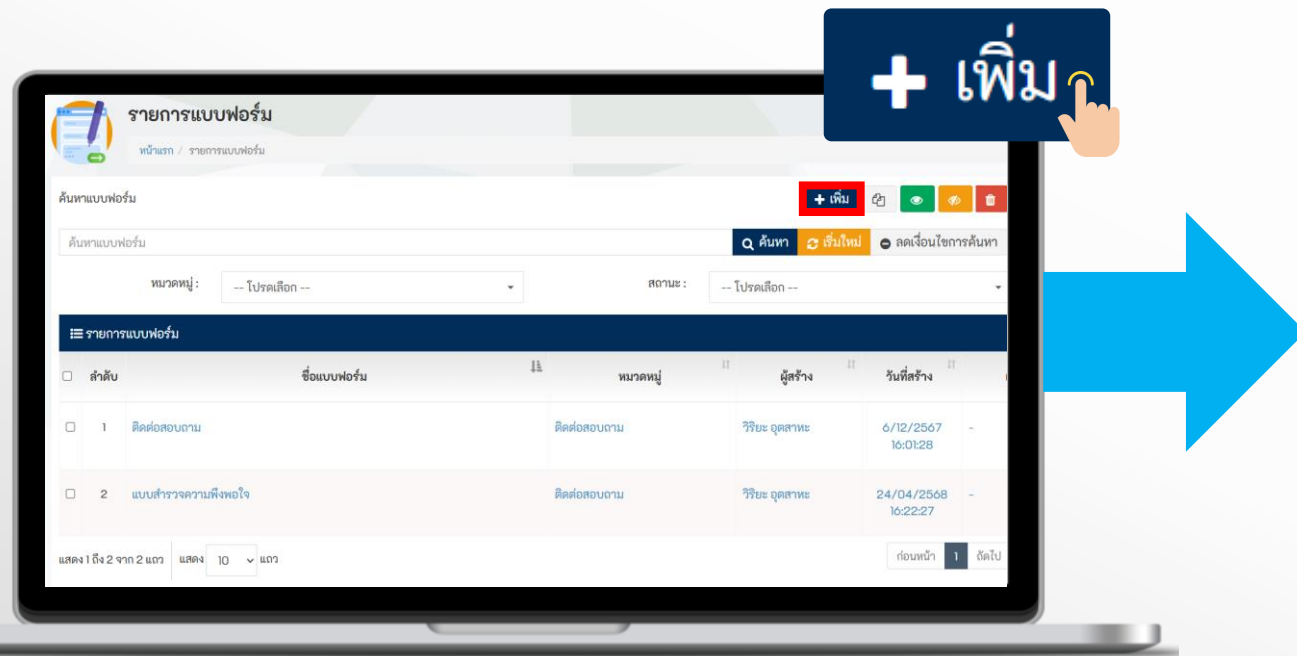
+ เพิ่ม

รายการแบบฟอร์ม

หน้าแรก / รายการแบบฟอร์ม

ค้นหาแบบฟอร์ม

+ เพิ่ม

ค้นหาแบบฟอร์ม

ค้นหา

เริ่มใหม่

ลดเงื่อนไขการค้นหา

หมวดหมู่ : -- โปรดเลือก --

สถานะ : -- โปรดเลือก --

รายการแบบฟอร์ม

| | ลำดับ | ชื่อแบบฟอร์ม | หมวดหมู่ | ผู้สร้าง | วันที่สร้าง | |
|---|---|---|---|---|---|---|
| | 1 | ติดต่อสอบถาม | ติดต่อสอบถาม | วิริยะ อุตสาหะ | 6/12/2567 16:01:28 | - |
| | 2 | แบบสำรวจความพึงพอใจ | ติดต่อสอบถาม | วิริยะ อุตสาหะ | 24/04/2568 16:22:27 | - |

แสดง 1 ถึง 2 จาก 2 แถว แสดง 10 แถว

ก่อนหน้า 1 ถัดไป